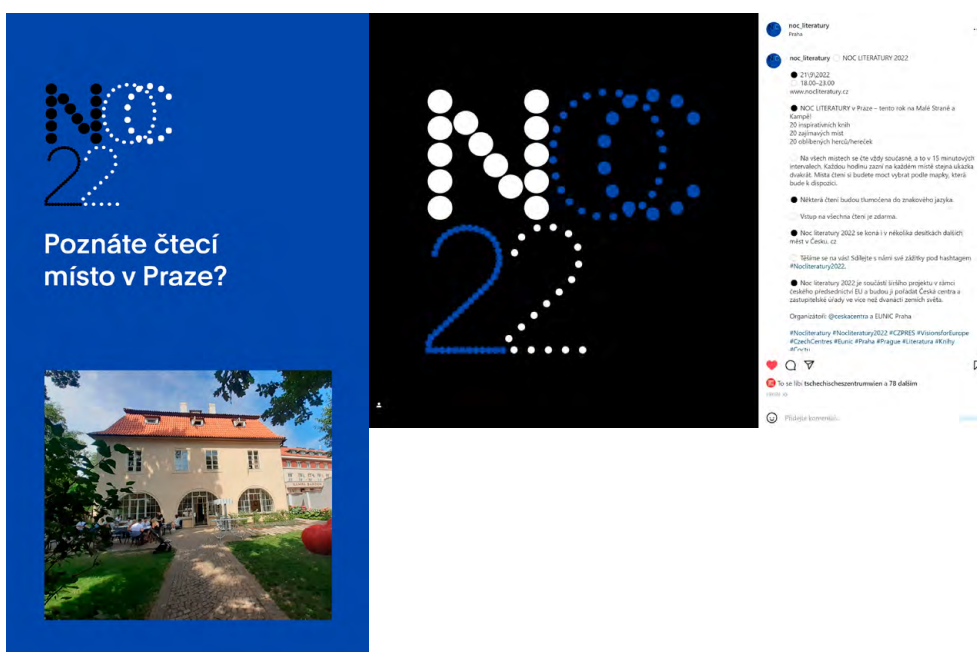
NOC
22

Poznáte čtecí místo v Praze?

NOC
22

noc_literatury
Praha

noc_literatury NOC LITERATURY 2022

21|9|2022
18.00–23.00
www.nocliteratury.cz

NOC LITERATURY v Praze – tento rok na Malé Straně a Kampě!
20 inspirativních knih
20 zajímavých míst
20 oblíbených herců/herecek

Na všech místech se čte vždy současně, a to v 15 minutových intervalech. Každou hodinu zazní na každém místě stejná ukázka dvakrát. Místa čtení si budete moct vybrat podle mapky, která bude k dispozici.

Některá čtení budou tlumočena do znakového jazyka.

Vstup na všechna čtení je zdarma.

Noc literatury 2022 se koná i v několika desítkách dalších měst v Česku. cz

Těšíme se na vás! Sdílejte s námi své zážitky pod hashtagem #Nocliteratury2022.

Noc literatury 2022 je součástí širšího projektu v rámci českého předsednictví EU a budou ji pořádat Česká centra a zastupitelské úřady ve více než dvanácti zemích světa.

Organizátoři: @ceskacentra a EUNIC Praha

#Nocliteratury #Nocliteratury2022 #CZPRES #VisionsforEurope #CzechCentres #Eunic #Praha #Prague #Literatura #Knihy #Čtení

To se líbí tschechischeszentrumwien a 78 dalším

Přidejte komentář...